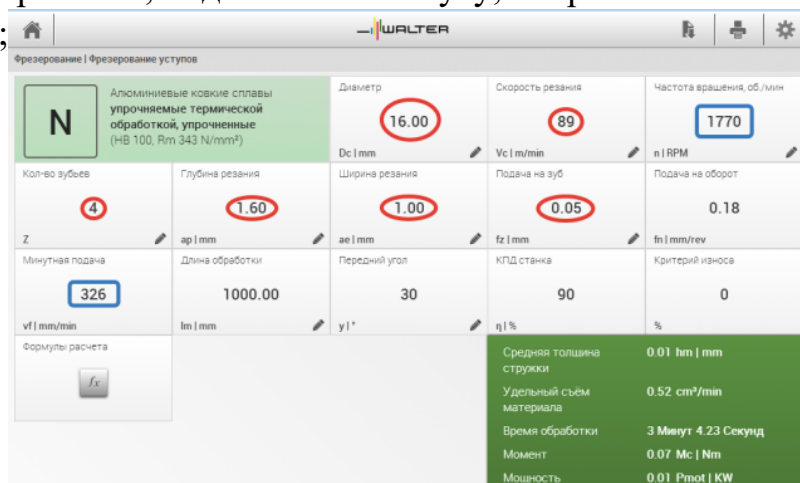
WALTER

Фрезерование | Фрезерование уступов

N

Алюминиевые ковкие сплавы упрочняемые термической обработкой, упрочненные (HB 100, Rm 343 N/mm²)

Диаметр
16.00
Dc | mm

Скорость резания
89
Vc | m/min

Частота вращения, об./мин
1770
n | RPM

Кол-во зубьев
4
Z

Глубина резания
1.60
ap | mm

Ширина резания
1.00
ae | mm

Подача на зуб
0.05
fz | mm

Подача на оборот
0.18
fn | mm/rev

Минутная подача
326
vf | mm/min

Длина обработки
1000.00
lm | mm

Передний угол
30
γ | °

КПД станка
90
η | %

Критерий износа
0
%

Формулы расчета
$f_x$

| | |
|---|---|
| Средняя толщина стружки | 0.01 hm \| mm |
| Удельный съём материала | 0.52 cm³/min |
| Время обработки | 3 Минут 4.23 Секунд |
| Момент | 0.07 Mc \| Nm |
| Мощность | 0.01 Pmot \| KW |